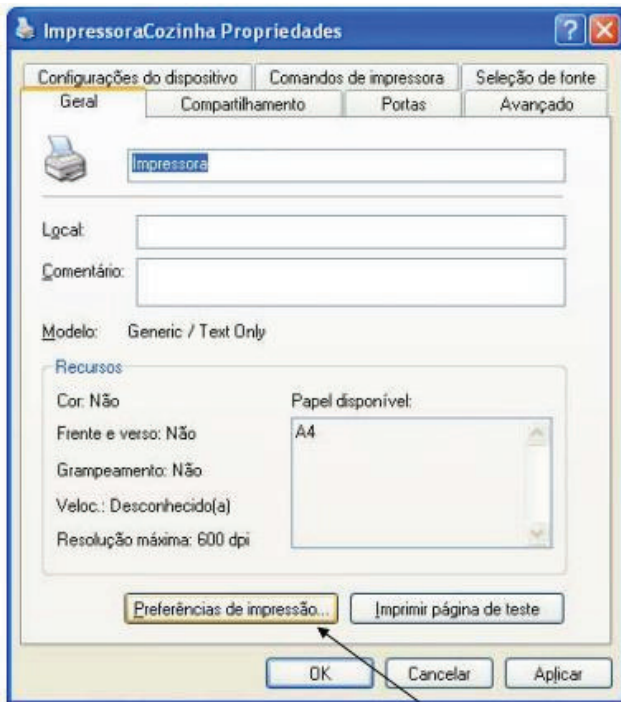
ImpressoraCozinha Propriedades

Configurações do dispositivo | Comandos de impressora | Seleção de fonte
Geral | Compartilhamento | Portas | Avançado

Impressora

Local:

Comentário:

Modelo: Generic / Text Only

Recursos

Cor: Não

Frente e verso: Não

Grampeamento: Não

Veloc.: Desconhecido(a)

Resolução máxima: 600 dpi

Papel disponível:

A4

Preferências de impressão...

Imprimir página de teste

OK

Cancelar

Aplicar